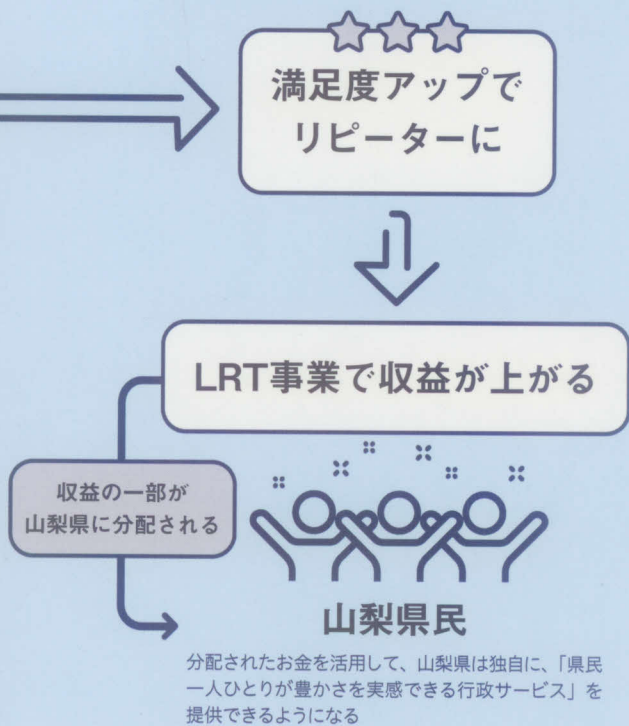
満足度アップで
リピーターに

LRT事業で収益が上がる

収益の一部が
山梨県に分配される

山梨県民

分配されたお金を活用して、山梨県は独自に、「県民一人ひとりが豊かさを実感できる行政サービス」を提供できるようになる